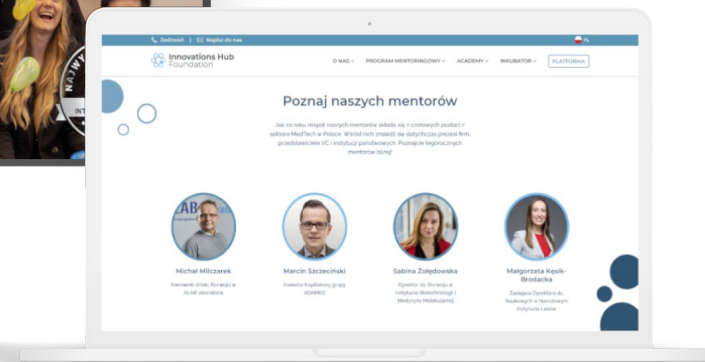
Zadzwoń   Napisz do nas

Innovations Hub Foundation

O NAS   PROGRAM MENTORINGOWY   ACADEMY   INKUBATOR   PLATFORMA

Poznaj naszych mentorów

Jak co roku zespół naszych mentorów składa się z czołowych postaci z sektora MedTech w Polsce. Wśród nich znajdą się dotychczas prezesi firm, przedstawiciele VC i instytucji państwowych. Poznajcie tegorocznych mentorów bliżej!

Michał Milczarek
Kierownik działu Rozwoju w ALAB laboratoria

Marcin Szczeciński
Inwestor Kapitałowy grupy ADAMED

Sabina Żołędowska
Dyrektor ds. Rozwoju w Instytucie Biotechnologii i Medycyny Molekularnej

Małgorzata Kęsik-Brodacka
Zastępca Dyrektora ds. Naukowych w Narodowym Instytucie Leków